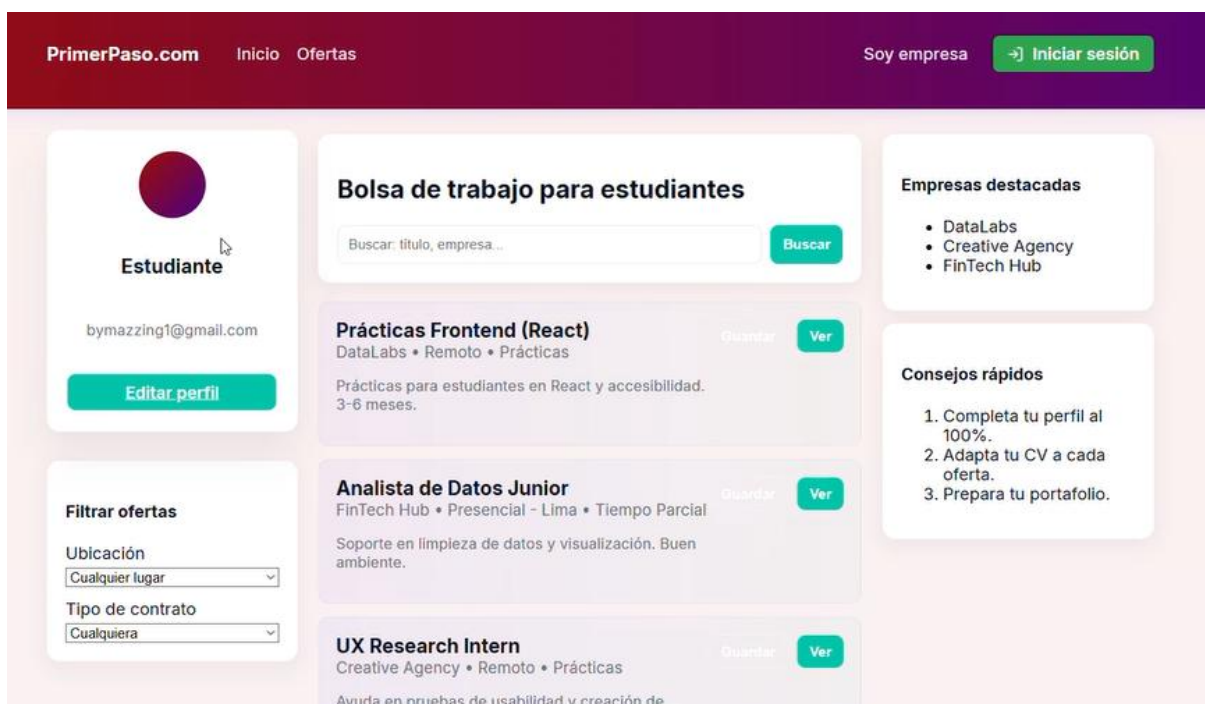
PrimerPaso.com Inicio Ofertas

Soy empresa Iniciar sesión

Estudiante

bymazzing1@gmail.com

Editar perfil

Filtrar ofertas

Ubicación
Cualquier lugar

Tipo de contrato
Cualquiera

Bolsa de trabajo para estudiantes

Buscar: título, empresa...

Buscar

Prácticas Frontend (React)
DataLabs • Remoto • Prácticas

Guardar Ver

Prácticas para estudiantes en React y accesibilidad. 3-6 meses.

Analista de Datos Junior
FinTech Hub • Presencial - Lima • Tiempo Parcial

Guardar Ver

Soporte en limpieza de datos y visualización. Buen ambiente.

UX Research Intern
Creative Agency • Remoto • Prácticas

Guardar Ver

Ayuda en pruebas de usabilidad y creación de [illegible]

Empresas destacadas

- DataLabs
- Creative Agency
- FinTech Hub

Consejos rápidos

1. Completa tu perfil al 100%.
2. Adapta tu CV a cada oferta.
3. Prepara tu portafolio.